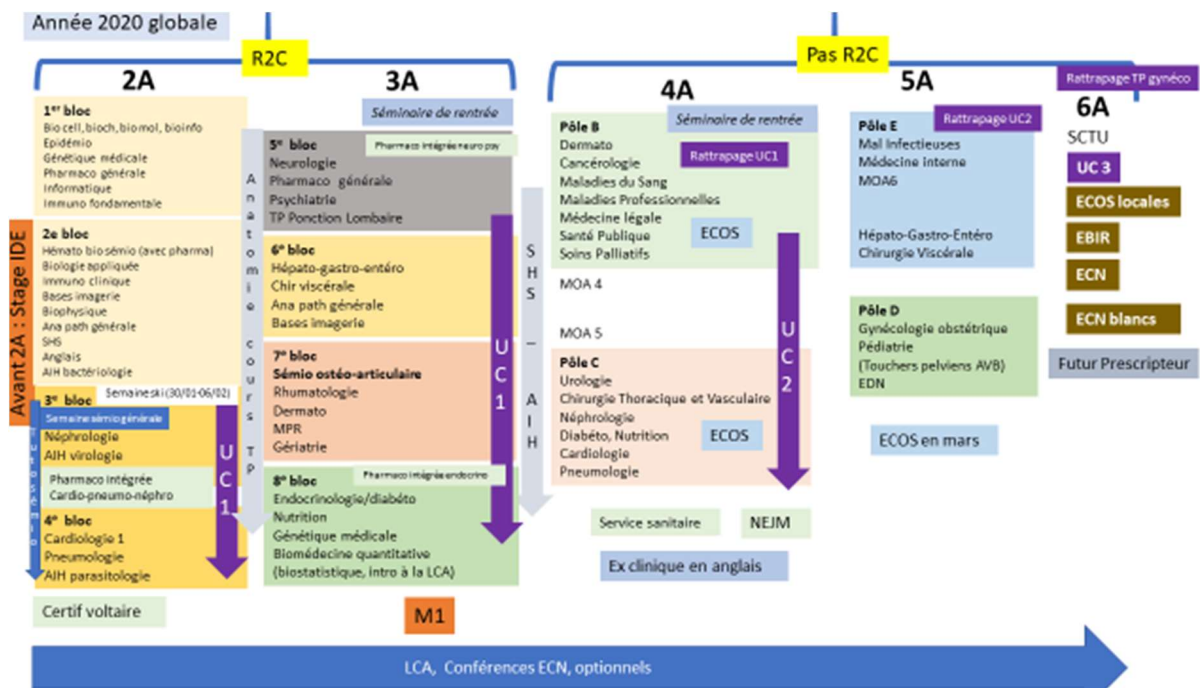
Année 2020 globale

R2C

Pas R2C

2A

3A

4A

5A

6A

Rattrapage TP gynéco

Avant 2A : Stage IDE

1$^{er}$ bloc
Bio cell, bioch, biomol, bioinfo
Epidémio
Génétique médicale
Pharmaco générale
Informatique
Immuno fondamentale

2e bloc
Hémato bio sémio (avec pharma)
Biologie appliquée
Immuno clinique
Bases imagerie
Biophysique
Ana path générale
SHS
Anglais
AIH bactériologie

Semaine ski (30/01-06/02)

3$^e$ bloc
Semaine sémio générale
Néphrologie
AIH virologie

Pharmaco intégrée
Cardio-pneumo-néphro

4$^e$ bloc
Cardiologie 1
Pneumologie
AIH parasitologie

Tuto sémio

UC 1

Certif voltaire

Anatomie cours TP

Séminaire de rentrée

5$^e$ bloc
Pharmaco intégrée neuro psy
Neurologie
Pharmaco générale
Psychiatrie
TP Ponction Lombaire

6$^e$ bloc
Hépato-gastro-entéro
Chir viscérale
Ana path générale
Bases imagerie

7$^e$ bloc
Sémio ostéo-articulaire
Rhumatologie
Dermato
MPR
Gériatrie

8$^e$ bloc
Pharmaco intégrée endocrino
Endocrinologie/diabéto
Nutrition
Génétique médicale
Biomédecine quantitative
(biostatistique, intro à la LCA)

UC 1

SHS – AIH

M1

Pôle B
Séminaire de rentrée
Dermato
Cancérologie
Rattrapage UC1
Maladies du Sang
Maladies Professionnelles
Médecine légale
Santé Publique
Soins Palliatifs
ECOS

MOA 4

MOA 5

Pôle C
Urologie
Chirurgie Thoracique et Vasculaire
Néphrologie
Diabéto, Nutrition
Cardiologie
Pneumologie
ECOS

UC 2

Service sanitaire

NEJM

Ex clinique en anglais

Pôle E
Rattrapage UC2
Mal infectieuses
Médecine interne
MOA6

Hépato-Gastro-Entéro
Chirurgie Viscérale

Pôle D
Gynécologie obstétrique
Pédiatrie
(Touchers pelviens AVB)
EDN

ECOS en mars

SCTU
UC 3
ECOS locales
EBIR
ECN
ECN blancs
Futur Prescripteur

LCA, Conférences ECN, optionnels